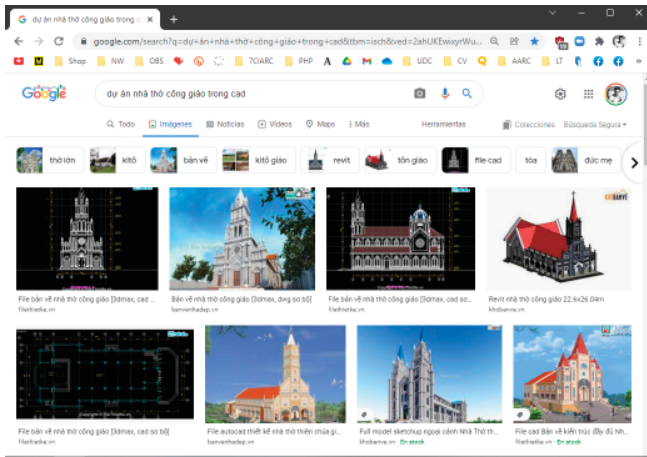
dự án nhà thờ công giáo trong c ×
+

google.com/search?q=dự+án+nhà+thờ+công+giáo+trong+cad&tbm=isch&ved=2ahUKEwixyrWu...

Shop NW OBS 7OARC PHP UDC CV AARC LT

Google

dự án nhà thờ công giáo trong cad

Todo Imágenes Noticias Videos Maps Más Herramientas Colecciones Búsqueda Segura

thờ lớn kitô bản vẽ kitô giáo revit tôn giáo file cad tòa đức mẹ

File bản vẽ nhà thờ công giáo [3dmax, cad so...
filethietke.vn

Bản vẽ nhà thờ công giáo [3dmax, dwg so bộ]
banvenhadep.vn

File bản vẽ nhà thờ công giáo [3dmax, cad so...
filethietke.vn

Revit nhà thờ công giáo 22.6x26.04m
khobanve.vn

File bản vẽ nhà thờ công giáo [3dmax, cad so bộ]
filethietke.vn

File autocad thiết kế nhà thờ thiên chúa gi...
banvenhadep.vn

Full model sketchup ngoại cảnh Nhà Thờ th...
khobanve.vn · En stock

File cad Bản vẽ kiến trúc đầy đủ Nh...
khobanve.vn · En stock